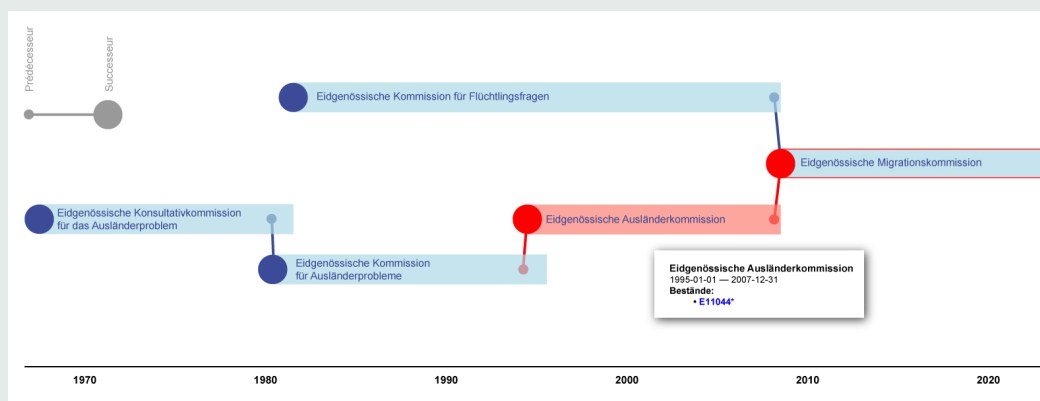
Predécesseur
Successeur

Eidgenössische Kommission für Flüchtlingsfragen

Eidgenössische Migrationskommission

Eidgenössische Konsultativkommission für das Ausländerproblem

Eidgenössische Ausländerkommission

Eidgenössische Kommission für Ausländerprobleme

Eidgenössische Ausländerkommission
1995-01-01 — 2007-12-31
Bestände:
• E11044*

1970
1980
1990
2000
2010
2020